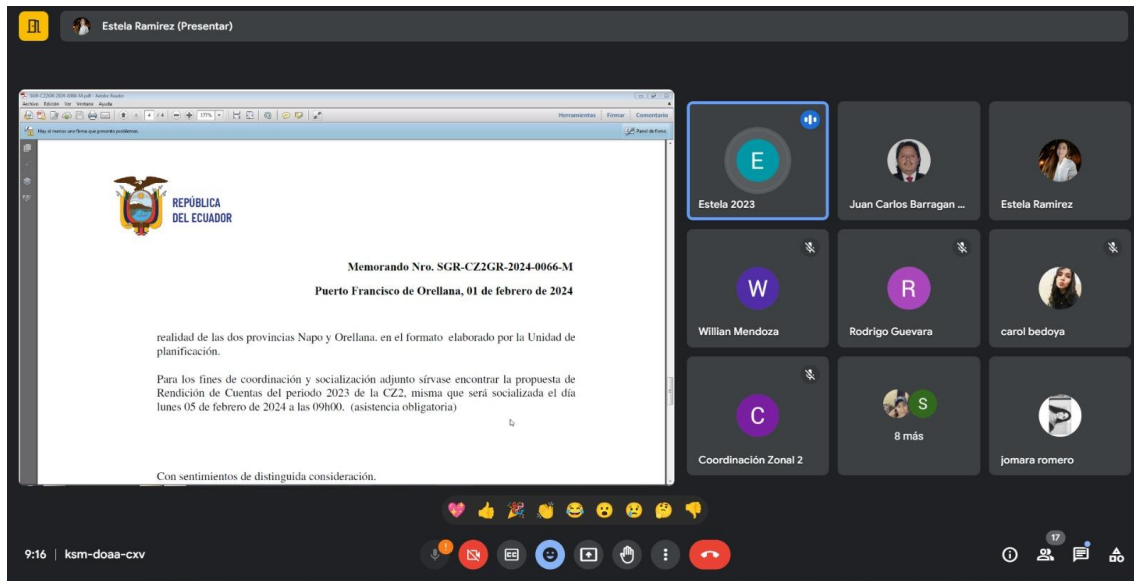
Estela Ramirez (Presentar)

SGR-CZ2GR-2024-0066-M.pdf - Adobe Reader
Archivo Edición Ver Ventana Ayuda
4 / 4 171%
Herramientas Firmar Comentario
Hay al menos una firma que presenta problemas.
Panel de firma

REPÚBLICA DEL ECUADOR

Memorando Nro. SGR-CZ2GR-2024-0066-M

Puerto Francisco de Orellana, 01 de febrero de 2024

realidad de las dos provincias Napo y Orellana. en el formato elaborado por la Unidad de planificación.

Para los fines de coordinación y socialización adjunto sírvase encontrar la propuesta de Rendición de Cuentas del periodo 2023 de la CZ2, misma que será socializada el día lunes 05 de febrero de 2024 a las 09h00. (asistencia obligatoria)

Con sentimientos de distinguida consideración.

E
Estela 2023
Juan Carlos Barragan ...
Estela Ramirez
W
Willian Mendoza
R
Rodrigo Guevara
carol bedoya
C
Coordinación Zonal 2
S
8 más
jomara romero

9:16 | ksm-doaa-cxv
17